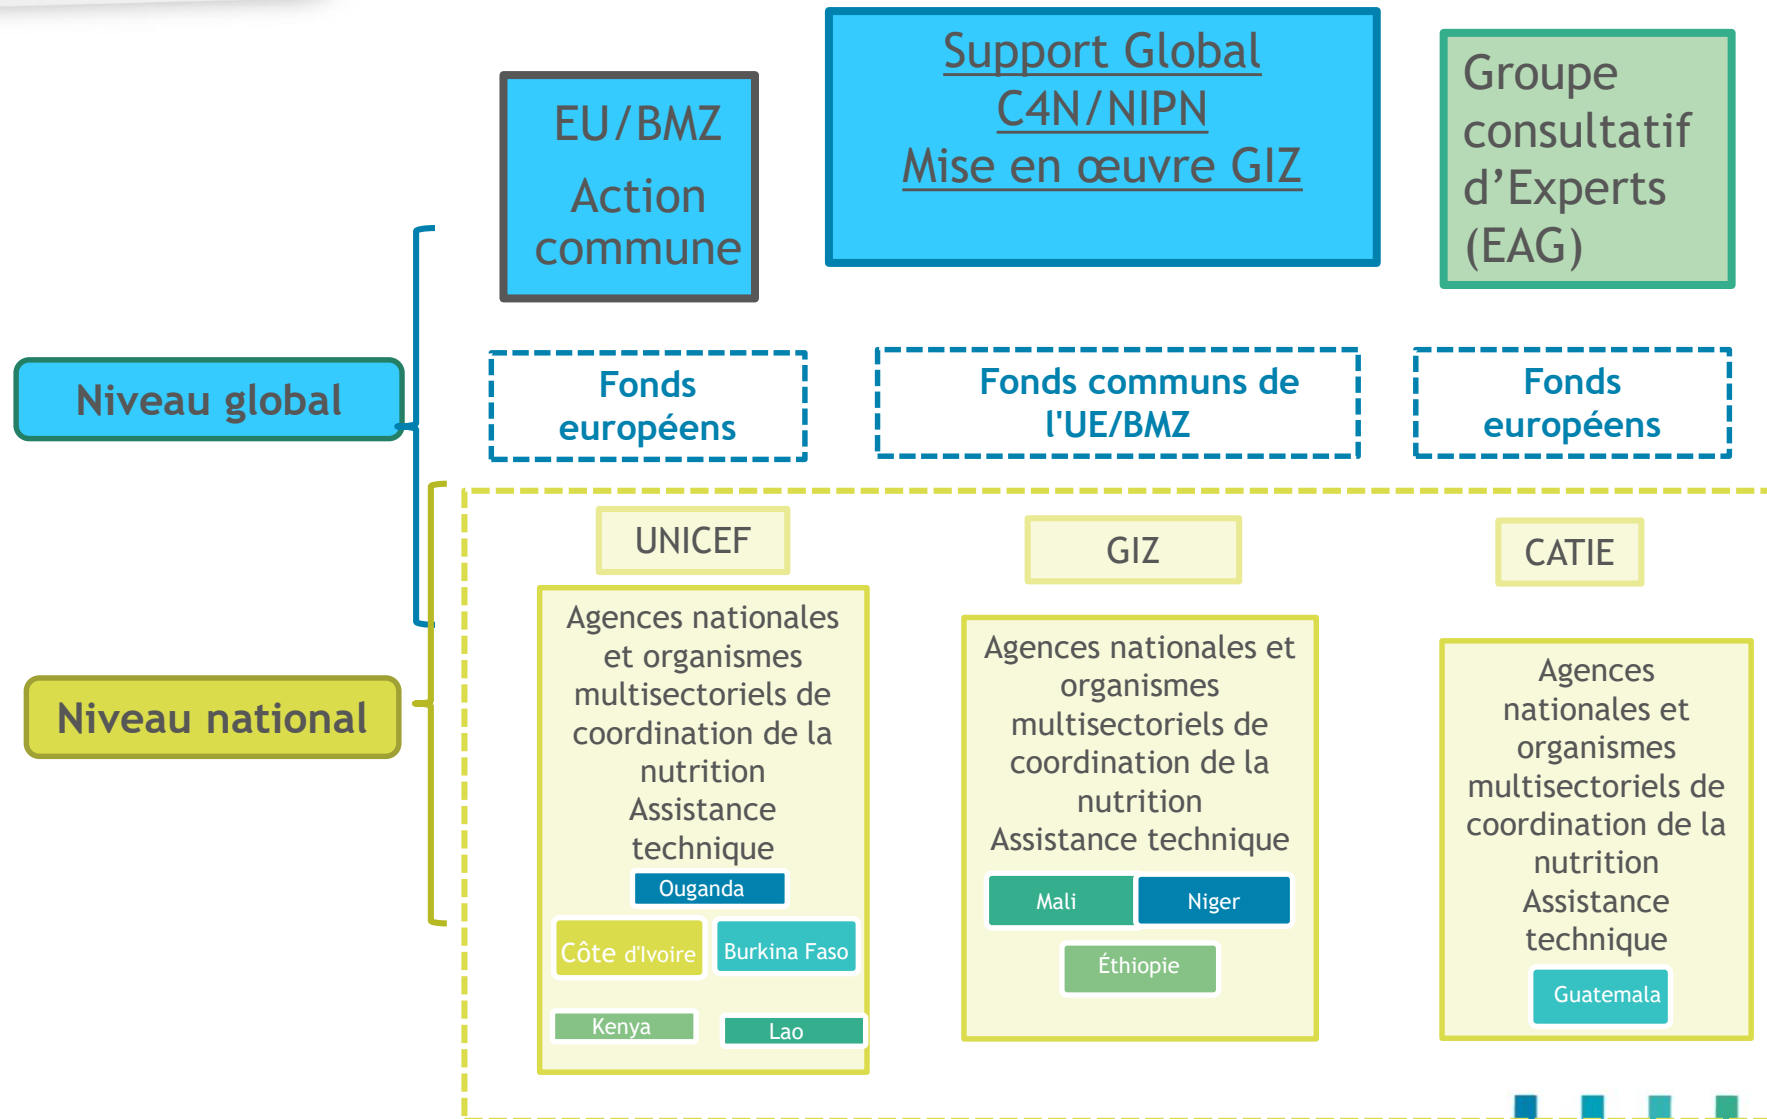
EU/BMZ

Action commune

Support Global
C4N/NIPN
Mise en œuvre GIZ

Groupe consultatif d’Experts (EAG)

Niveau global

Fonds européens

Fonds communs de l'UE/BMZ

Fonds européens

Niveau national

UNICEF

Agences nationales et organismes multisectoriels de coordination de la nutrition
Assistance technique

Ouganda

Côte d'Ivoire

Burkina Faso

Kenya

Lao

GIZ

Agences nationales et organismes multisectoriels de coordination de la nutrition
Assistance technique

Mali

Niger

Éthiopie

CATIE

Agences nationales et organismes multisectoriels de coordination de la nutrition
Assistance technique

Guatemala